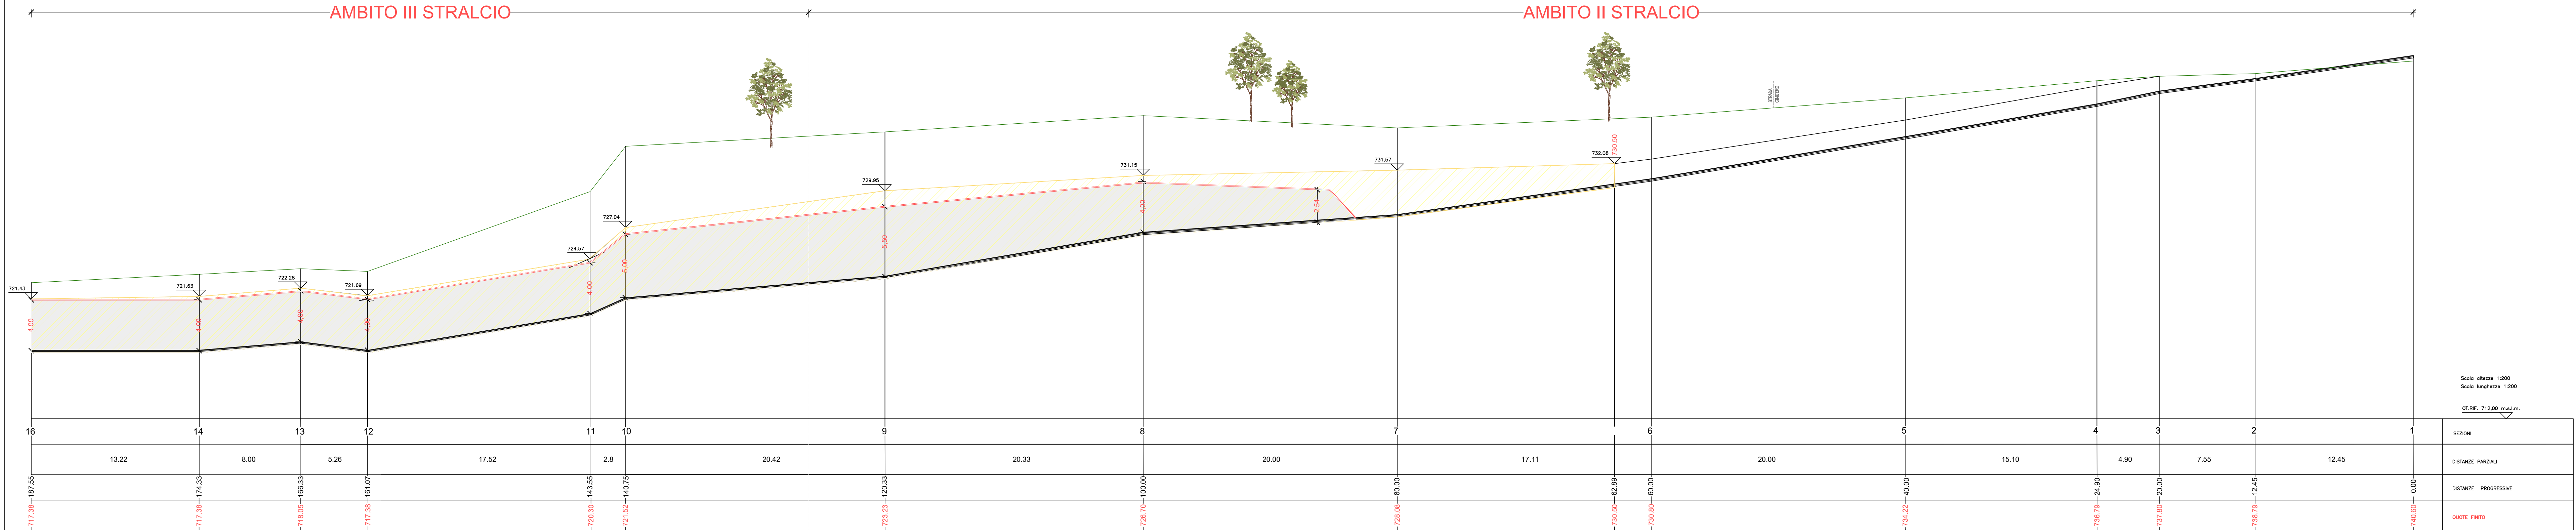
AMBITO III STRALCIO

AMBITO II STRALCIO

721.43
721.63
722.28
721.69
724.57
727.04
729.95
731.15
731.57
732.08
730.50

1.00
1.00
1.00
1.00
1.00
5.00
5.00
5.00
2.51

Scala altezze 1:200
Scala lunghezze 1:200

QT.RIF. 712.00 m.s.l.m.

| 16 | 14 | 13 | 12 | 11 | 10 | 9 | 8 | 7 | | 6 | 5 | 4 | 3 | 2 | 1 | SEZIONI |
|---|---|---|---|---|---|---|---|---|---|---|---|---|---|---|---|---|
| 13.22 | 8.00 | 5.26 | 17.52 | 2.8 | 20.42 | 20.33 | 20.00 | 17.11 | | 20.00 | 15.10 | 4.90 | 7.55 | 12.45 | | DISTANZE PARZIALI |
| 187.55 | 174.33 | 166.33 | 161.07 | 143.55 | 140.75 | 120.33 | 100.00 | 80.00 | 62.89 | 60.00 | 40.00 | 24.90 | 20.00 | 12.45 | 0.00 | DISTANZE PROGRESSIVE |
| 717.38 | 717.38 | 718.05 | 717.38 | 720.30 | 721.52 | 723.23 | 726.70 | 728.08 | 730.50 | 730.80 | 734.22 | 736.79 | 737.60 | 738.79 | 740.63 | QUOTE FINITO |